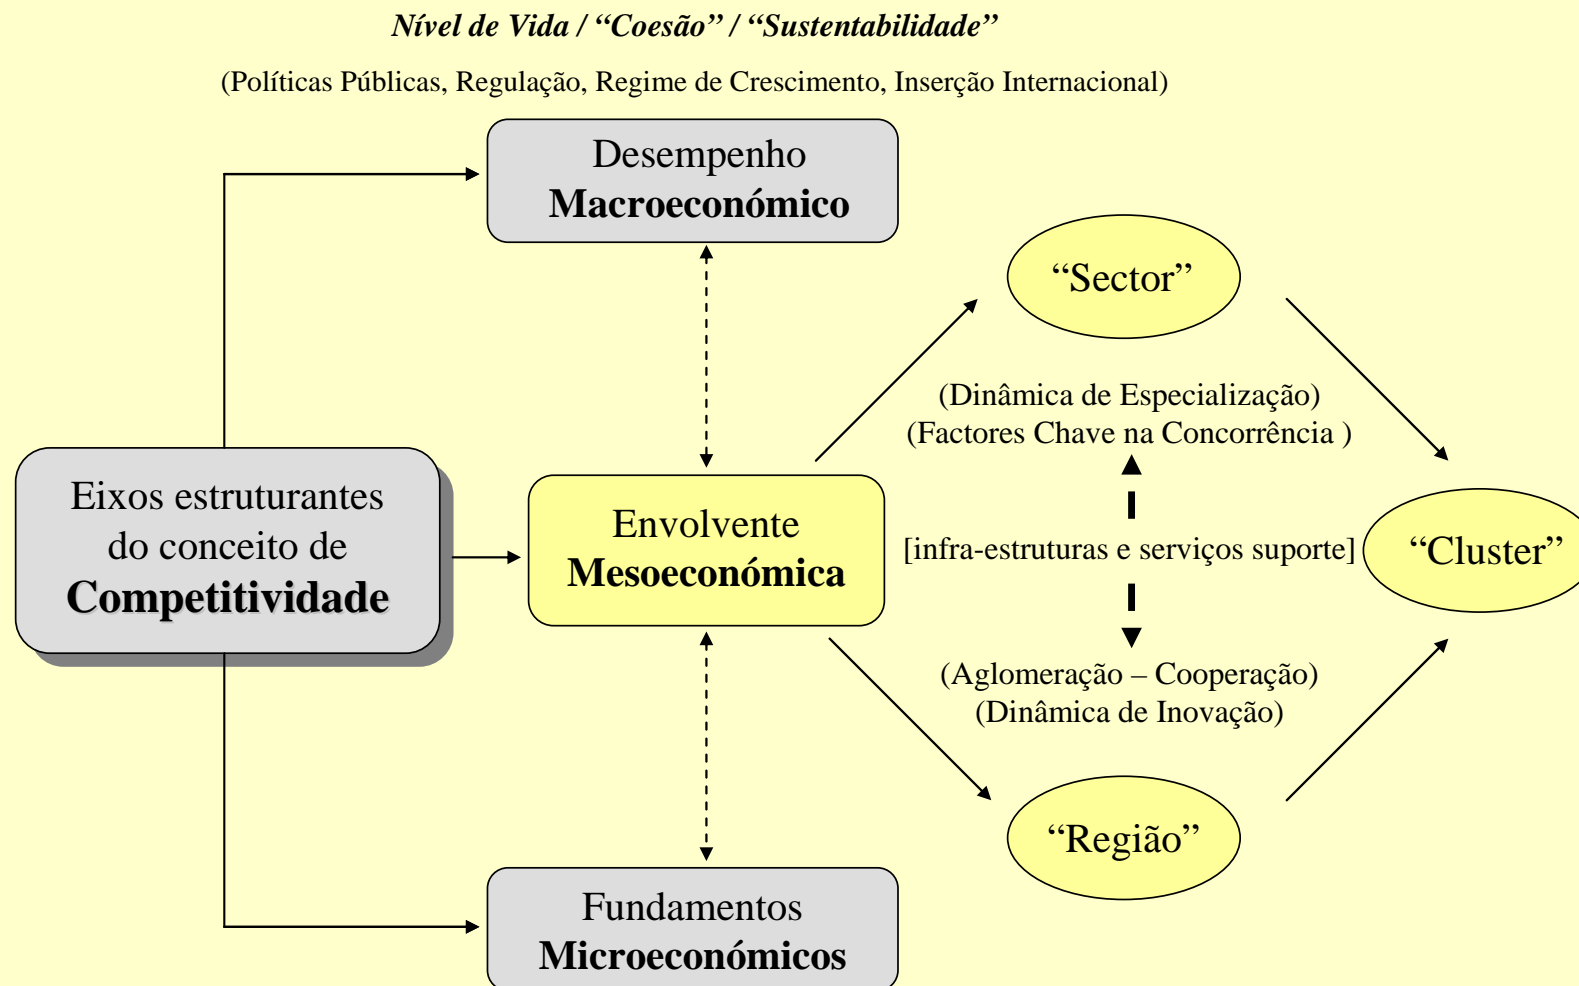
Nível de Vida / “Coesão” / “Sustentabilidade”

(Políticas Públicas, Regulação, Regime de Crescimento, Inserção Internacional)

Desempenho
Macroeconómico

“Sector”

(Dinâmica de Especialização)
(Factores Chave na Concorrência )

Eixos estruturantes do conceito de
Competitividade

Envolvente
Mesoeconómica

[infra-estruturas e serviços suporte]

“Cluster”

(Aglomeração – Cooperação)
(Dinâmica de Inovação)

“Região”

Fundamentos
Microeconómicos